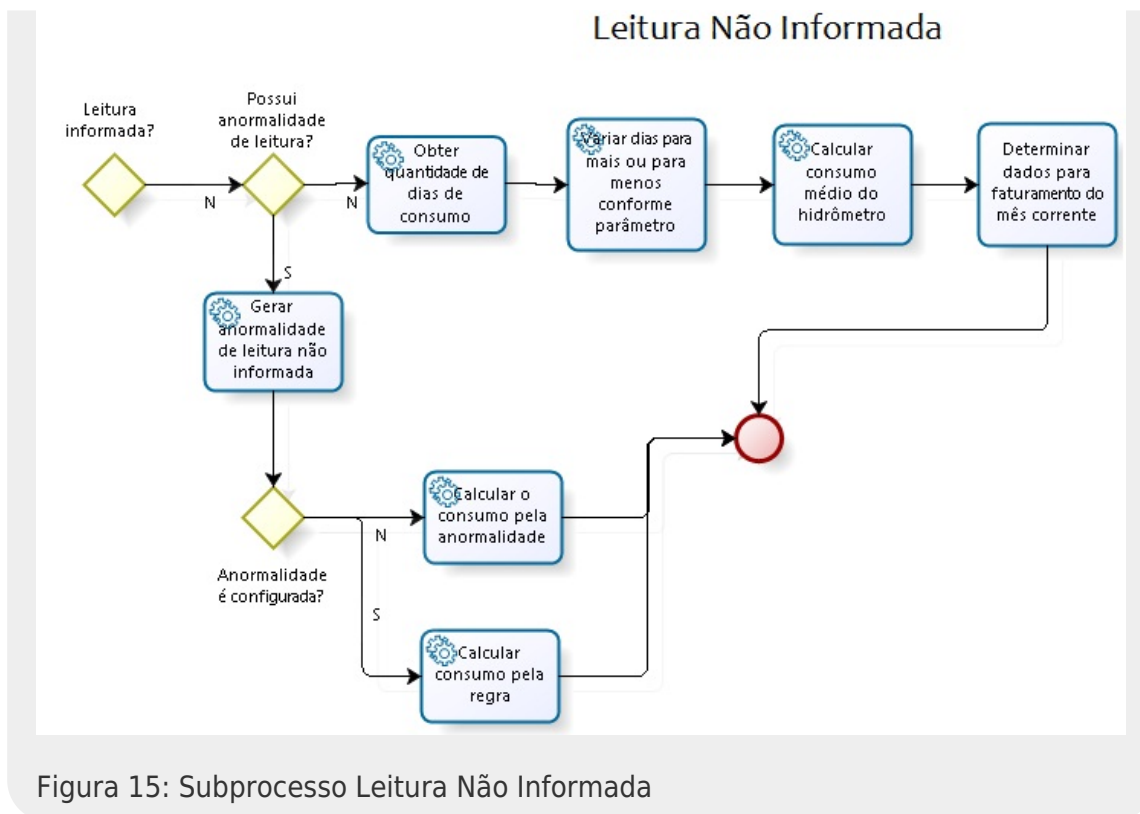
Leitura Não Informada

Leitura informada?

N

Possui anormalidade de leitura?

N

Obter quantidade de dias de consumo

Variar dias para mais ou para menos conforme parâmetro

Calcular consumo médio do hidrômetro

Determinar dados para faturamento do mês corrente

S

Gerar anormalidade de leitura não informada

Calcular o consumo pela anormalidade

N

Anormalidade é configurada?

S

Calcular consumo pela regra

Figura 15: Subprocesso Leitura Não Informada